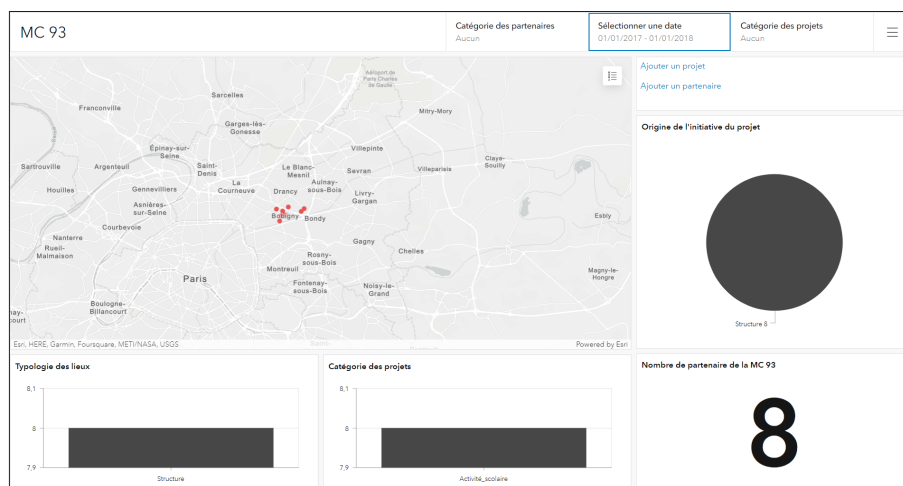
MC 93

Catégorie des partenaires
Aucun

Sélectionner une date
01/01/2017 - 01/01/2018

Catégorie des projets
Aucun

Aéroport de Paris Charles de Gaulle
Sarcelles
Franconville
Mitry-Mory
Garges-lès-Gonesse
Villepinte
Épinay-sur-Seine
Sartrouville
Argenteuil
Saint-Denis
Le Blanc-Mesnil
Sevran
Villeparisis
Claye-Souilly
Houilles
Gennevilliers
La Courneuve
Drancy
Aulnay-sous-Bois
Livry-Gargan
Asnières-sur-Seine
Bobigny
Bondy
Esbly
Courbevoie
Nanterre
Gagny
Rueil-Malmaison
Chelles
Paris
Montreuil
Rosny-sous-Bois
Fontenay-sous-Bois
Noisy-le-Grand
Magny-le-Hongre
Boulogne-Billancourt
Esri, HERE, Garmin, Foursquare, METI/NASA, USGS
Powered by Esri

Ajouter un projet
Ajouter un partenaire

Origine de l'initiative du projet
Structure 8

Typologie des lieux
8,1
8
7,9
Structure

Catégorie des projets
8,1
8
7,9
Activité_scolaire

Nombre de partenaire de la MC 93
8